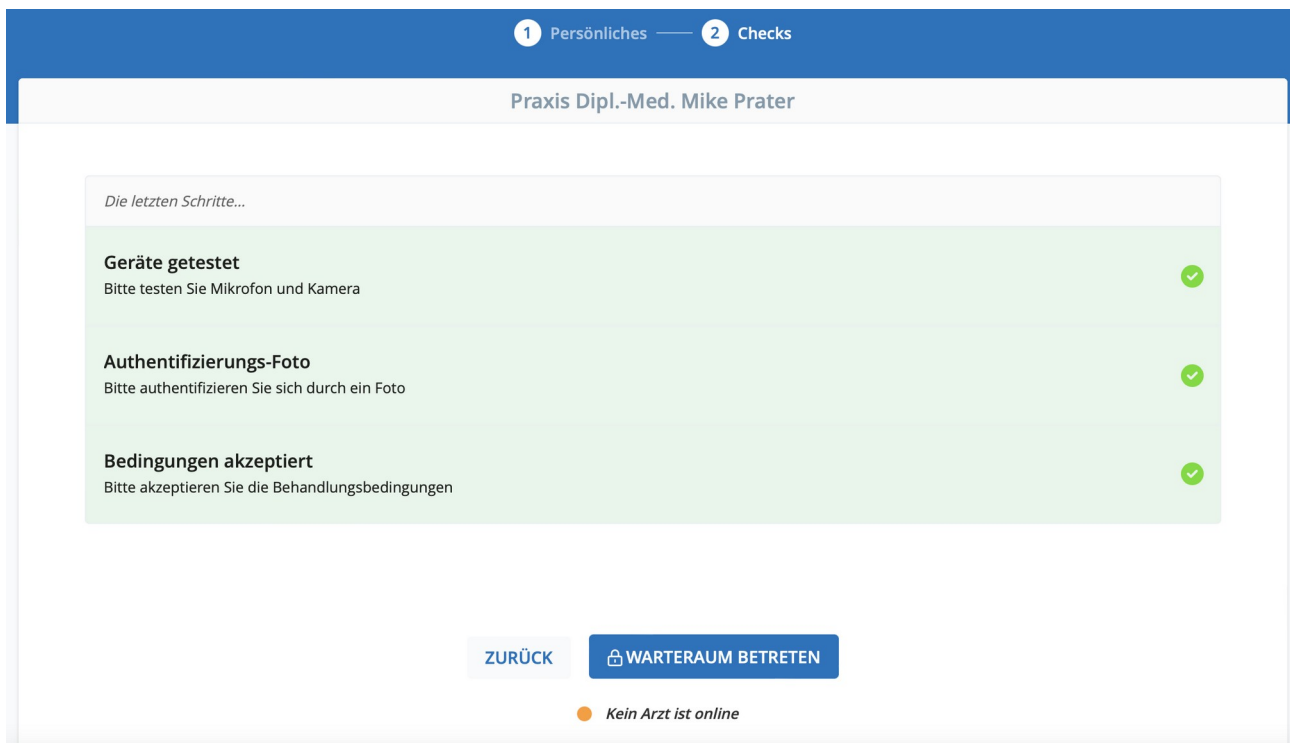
1 Persönliches 2 Checks

Praxis Dipl.-Med. Mike Prater

Die letzten Schritte...

Geräte getestet
Bitte testen Sie Mikrofon und Kamera

Authentifizierungs-Foto
Bitte authentifizieren Sie sich durch ein Foto

Bedingungen akzeptiert
Bitte akzeptieren Sie die Behandlungsbedingungen

ZURÜCK WARTERAUM BETRETEN

Kein Arzt ist online